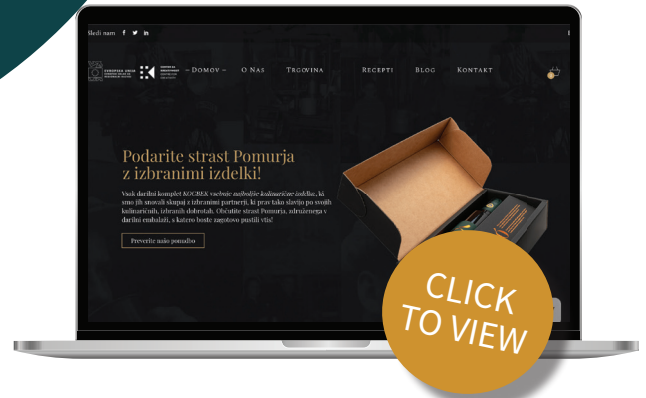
Sledi nam

– Domov – O Nas Trgovina Recepti Blog Kontakt

Podarite strast Pomurja z izbranimi izdelki!

Vsak darilni komplet KOCBEK vsebuje najboljše kulinarične izdelke, ki smo jih snovali skupaj z izbranimi partnerji, ki prav tako slavijo po svojih kulinaričnih, izbranih dobrotah. Občutite strast Pomurja, združenega v darilni embalaži, s katero boste zagotovo pustili vtis!

Preverite našo ponudbo

CLICK TO VIEW